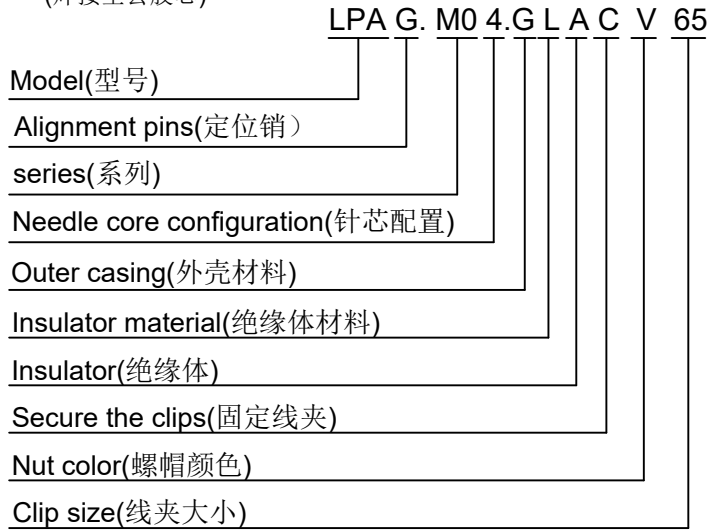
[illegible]

LPA G. M0 4.G L A C V 65

Model(型号)

Alignment pins(定位销）

series(系列)

Needle core configuration(针芯配置)

Outer casing(外壳材料)

Insulator material(绝缘体材料)

Insulator(绝缘体)

Secure the clips(固定线夹)

Nut color(螺帽颜色)

Clip size(线夹大小)